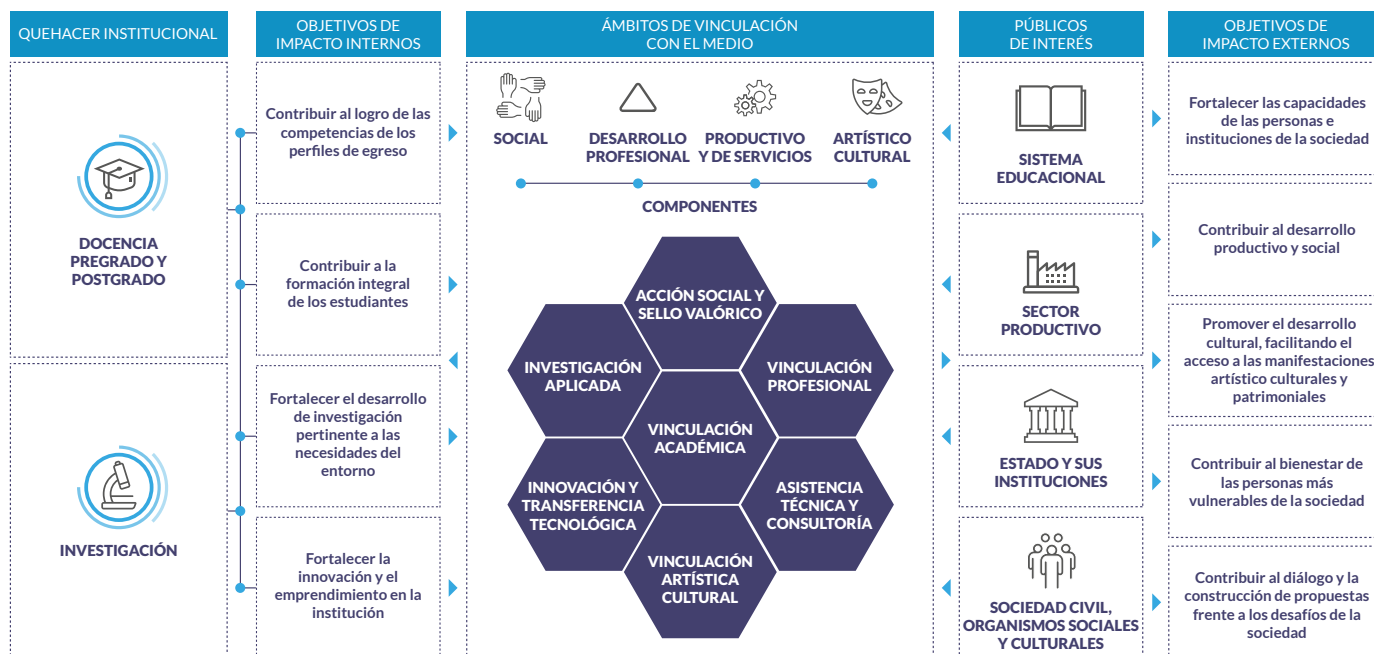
QUEHACER INSTITUCIONAL

DOCENCIA PREGRADO Y POSTGRADO

INVESTIGACIÓN

OBJETIVOS DE IMPACTO INTERNOS

Contribuir al logro de las competencias de los perfiles de egreso

Contribuir a la formación integral de los estudiantes

Fortalecer el desarrollo de investigación pertinente a las necesidades del entorno

Fortalecer la innovación y el emprendimiento en la institución

ÁMBITOS DE VINCULACIÓN CON EL MEDIO

SOCIAL

DESARROLLO PROFESIONAL

PRODUCTIVO Y DE SERVICIOS

ARTÍSTICO CULTURAL

COMPONENTES

ACCIÓN SOCIAL Y SELLO VALÓRICO

INVESTIGACIÓN APLICADA

VINCULACIÓN PROFESIONAL

VINCULACIÓN ACADÉMICA

INNOVACIÓN Y TRANSFERENCIA TECNOLÓGICA

ASISTENCIA TÉCNICA Y CONSULTORÍA

VINCULACIÓN ARTÍSTICA CULTURAL

PÚBLICOS DE INTERÉS

SISTEMA EDUCACIONAL

SECTOR PRODUCTIVO

ESTADO Y SUS INSTITUCIONES

SOCIEDAD CIVIL, ORGANISMOS SOCIALES Y CULTURALES

OBJETIVOS DE IMPACTO EXTERNOS

Fortalecer las capacidades de las personas e instituciones de la sociedad

Contribuir al desarrollo productivo y social

Promover el desarrollo cultural, facilitando el acceso a las manifestaciones artístico culturales y patrimoniales

Contribuir al bienestar de las personas más vulnerables de la sociedad

Contribuir al diálogo y la construcción de propuestas frente a los desafíos de la sociedad